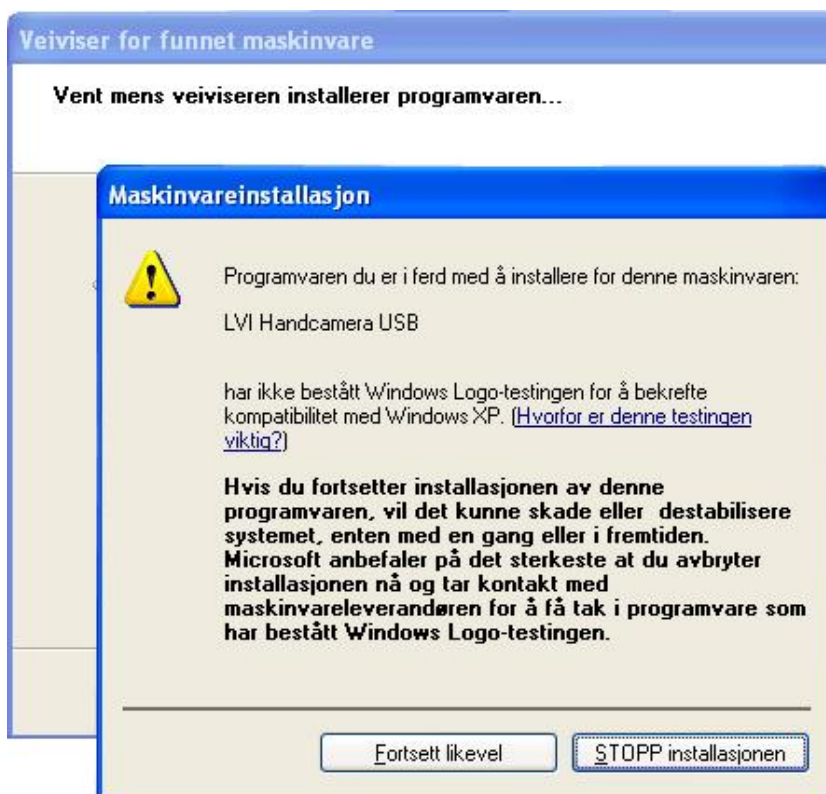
Veiviser for funnet maskinvare

Vent mens veiviseren installerer programvaren...

Maskinvareinstallasjon

Programvaren du er i ferd med å installere for denne maskinvaren:

LVI Handcamera USB

har ikke bestått Windows Logo-testingen for å bekrefte kompatibilitet med Windows XP. (Hvorfor er denne testingen viktig?)

Hvis du fortsetter installasjonen av denne programvaren, vil det kunne skade eller destabilisere systemet, enten med en gang eller i fremtiden. Microsoft anbefaler på det sterkeste at du avbryter installasjonen nå og tar kontakt med maskinvareleverandøren for å få tak i programvare som har bestått Windows Logo-testingen.

Fortsett likevel

STOPP installasjonen